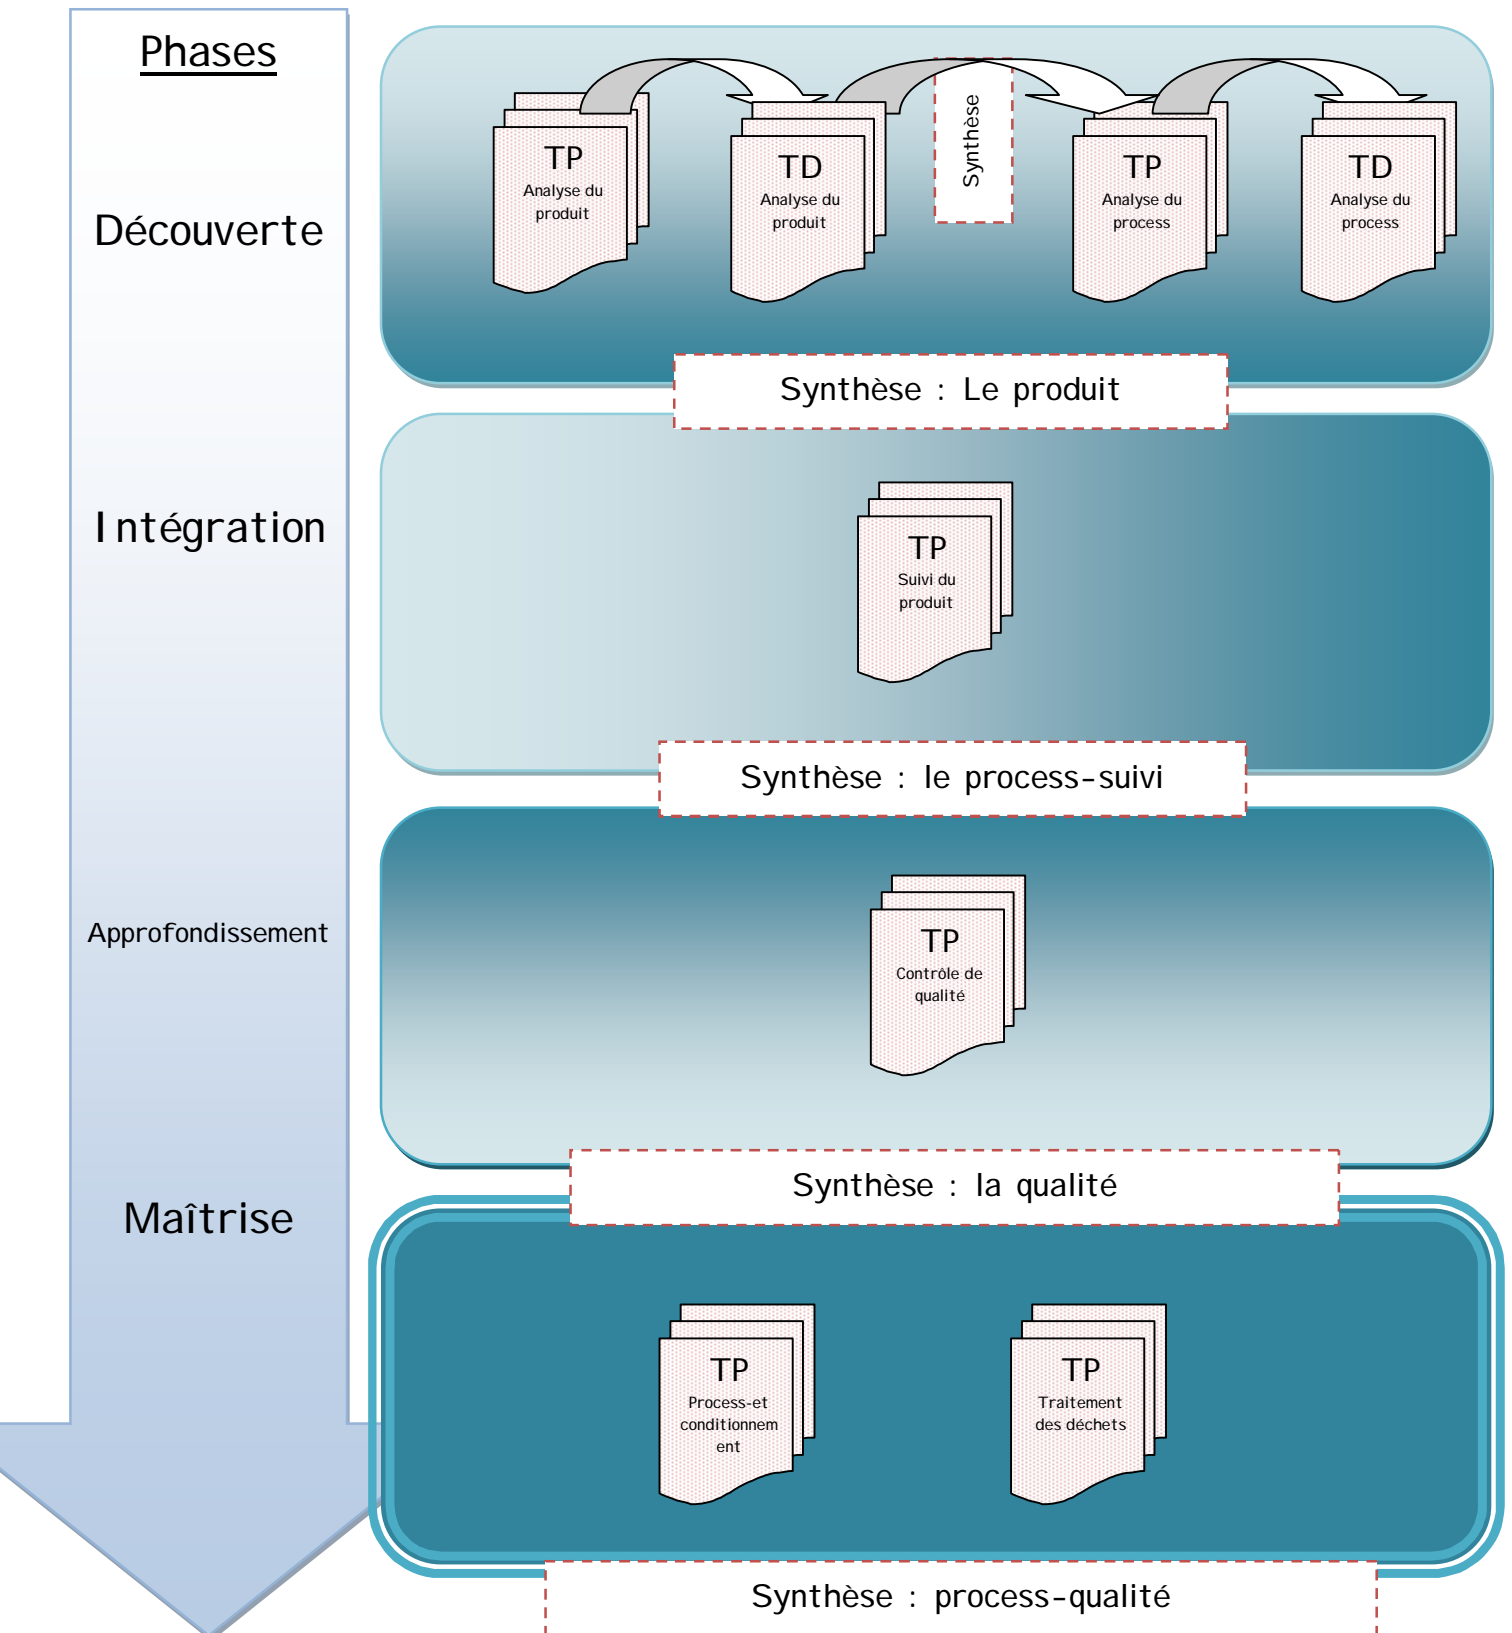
Phases

Découverte

TP
Analyse du produit

TD
Analyse du produit

Synthèse

TP
Analyse du process

TD
Analyse du process

Synthèse : Le produit

Intégration

TP
Suivi du produit

Synthèse : le process-suivi

Approfondissement

TP
Contrôle de qualité

Synthèse : la qualité

Maîtrise

TP
Process-et conditionnem ent

TP
Traitement des déchets

Synthèse : process-qualité